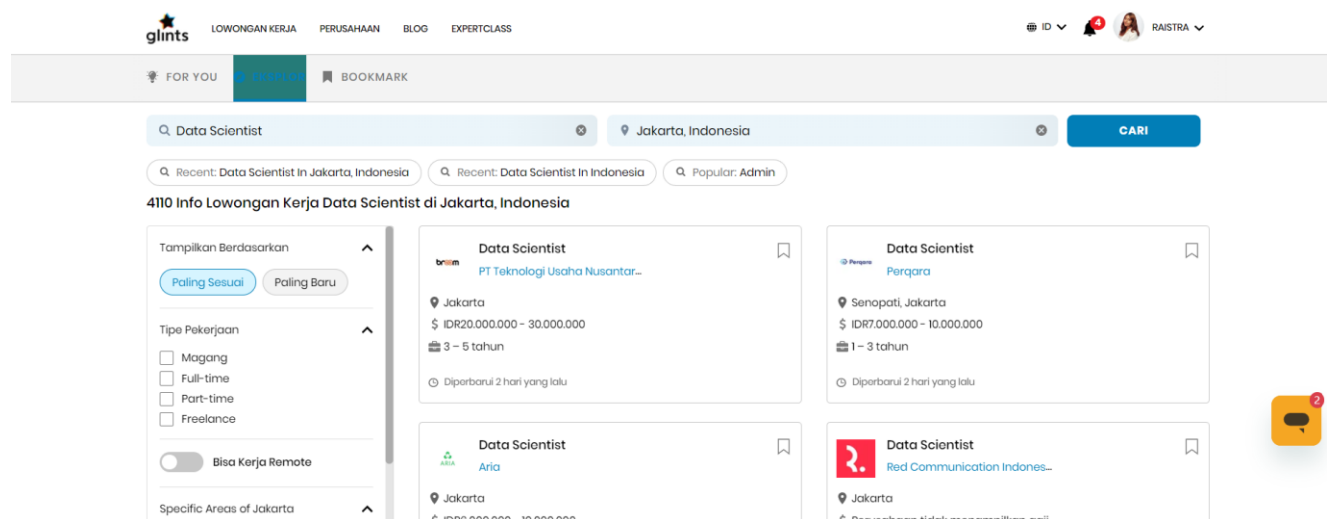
glints LOWONGAN KERJA PERUSAHAAN BLOG EXPERTCLASS

ID 4 RAISTRA

FOR YOU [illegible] BOOKMARK

Data Scientist

Jakarta, Indonesia

CARI

Recent: Data Scientist In Jakarta, Indonesia

Recent: Data Scientist In Indonesia

Popular: Admin

4110 Info Lowongan Kerja Data Scientist di Jakarta, Indonesia

Tampilkan Berdasarkan

Paling Sesuai

Paling Baru

Tipe Pekerjaan

Magang

Full-time

Part-time

Freelance

Bisa Kerja Remote

Specific Areas of Jakarta

Data Scientist
PT Teknologi Usaha Nusantar...
Jakarta
IDR20.000.000 - 30.000.000
3 – 5 tahun
Diperbarui 2 hari yang lalu

Data Scientist
Perqara
Senopati, Jakarta
IDR7.000.000 - 10.000.000
1 – 3 tahun
Diperbarui 2 hari yang lalu

Data Scientist
Aria
Jakarta
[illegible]

Data Scientist
Red Communication Indones...
Jakarta
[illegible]

2